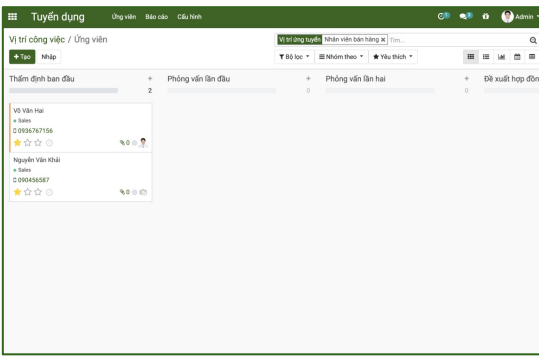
Tuyển dụng Ứng viên Báo cáo Cấu hình

Admin

Vị trí công việc / Ứng viên

Vị trí ứng tuyển Nhân viên bán hàng × Tìm...

+ Tạo Nhập

Bộ lọc ▾ Nhóm theo ▾ Yêu thích ▾

Thẩm định ban đầu + 2

Phỏng vấn lần đầu + 0

Phỏng vấn lần hai + 0

Đề xuất hợp đồn

Võ Văn Hai
Sales
0936767156
0

Nguyễn Văn Khải
Sales
090456587
0